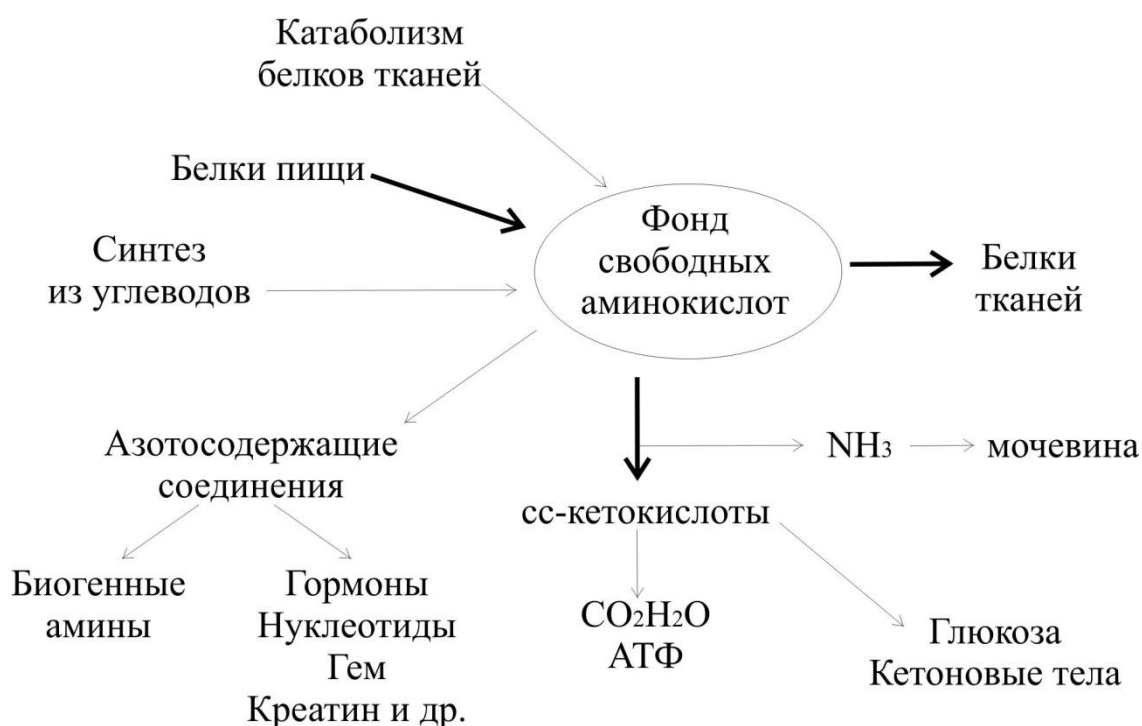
Катаболизм белков тканей

Белки пищи

Синтез из углеводов

Фонд свободных аминокислот

Белки тканей

Азотосодержащие соединения

$NH_3$

мочевина

cc-кетокислоты

Биогенные амины

Гормоны
Нуклеотиды
Гем
Креатин и др.

$CO_2H_2O$
АТФ

Глюкоза
Кетоновые тела